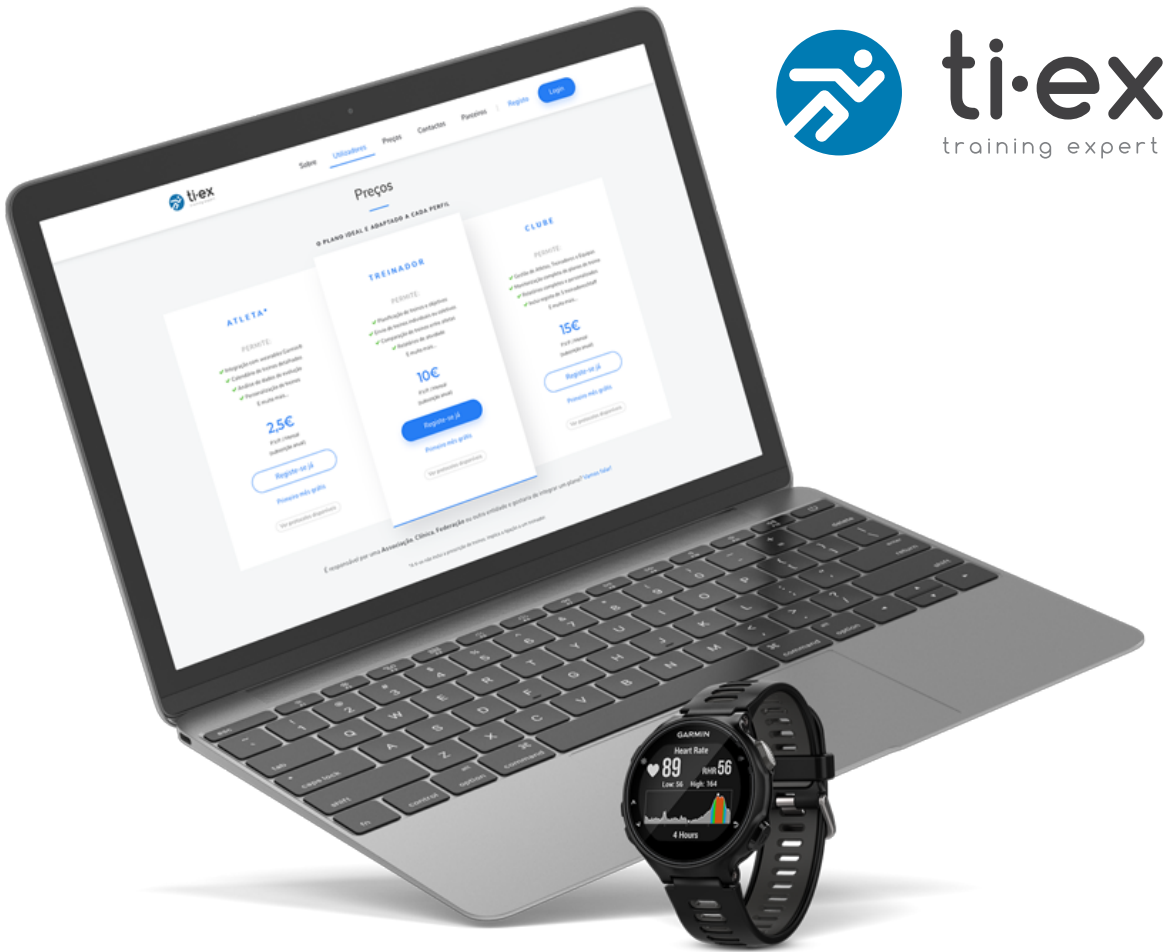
ti·ex
training expert

Sobre Utilizadores Preços Contactos Parceiros Registo Login

ti·ex

Preços

O PLANO IDEAL E ADAPTADO A CADA PERFIL

ATLETA*
PERMITE:
✓ Integração com acessórios Garmin®
✓ Calendário de treinos detalhados
✓ Análise de dados de evolução
✓ Personalização de treinos
E muito mais...
2.5€
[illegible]
Registe-se já
Primeiro mês grátis
Ver protocolos disponíveis

TREINADOR
PERMITE:
✓ Planificação de treinos e objetivos
✓ Envio de treinos individuais ou coletivos
✓ Comunicação de treinos entre atletas
✓ Relatórios de atividade
E muito mais...
10€
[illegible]
Registe-se já
Primeiro mês grátis
Ver protocolos disponíveis

CLUBE
PERMITE:
✓ Gestão de Atletas, Treinadores e Equipas
✓ Monitorização completa de planos de treino
✓ Relatórios completos e personalizados
✓ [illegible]
E muito mais...
15€
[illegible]
Registe-se já
Primeiro mês grátis
Ver protocolos disponíveis

É responsável por uma Associação, Clínica, Federação ou outra entidade e gostaria de integrar um plano? Vamos falar!

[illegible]

GARMIN
Heart Rate
89
RHR 56
Low: 56 High: 164
4 Hours